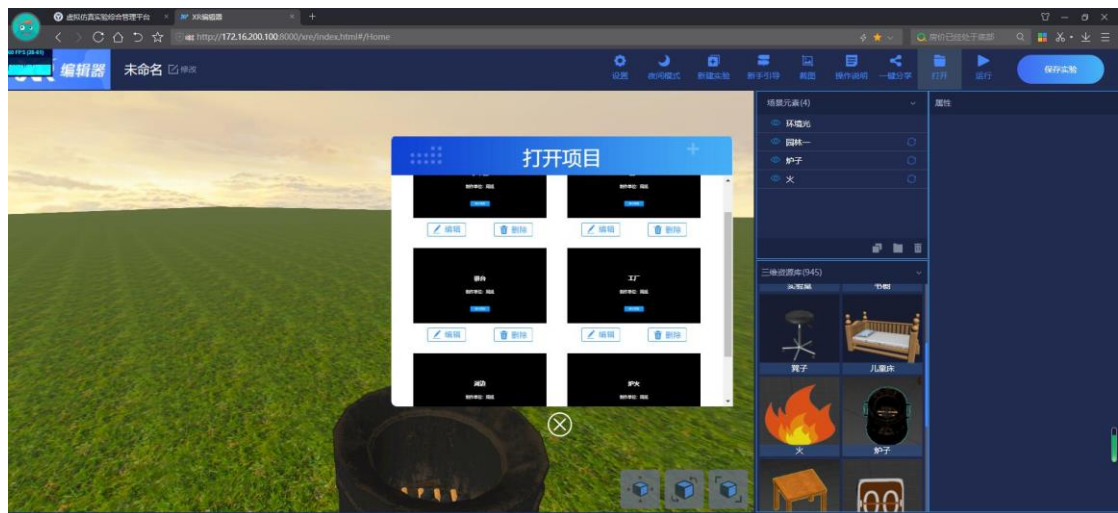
虚拟仿真实验综合管理平台 ×
XR编辑器 ×
+
http://172.16.200.100:8000/xre/index.html#/Home
房价已经处于底部

60 FPS (38-61)

编辑器
未命名 修改

设置
夜间模式
新建实验
新手引导
截图
操作说明
一键分享
打开
运行
保存实验

场景元素(4)
环境光
园林一
炉子
火

属性

打开项目

制作单位: 阳光
编辑
删除
制作单位: 阳光
编辑
删除

暴肉
制作单位: 阳光
编辑
删除
工厂
制作单位: 阳光
编辑
删除

减功
制作单位: 阳光
炉火
制作单位: 阳光

三维资源库(945)
实验器
书橱
凳子
儿童床
火
炉子